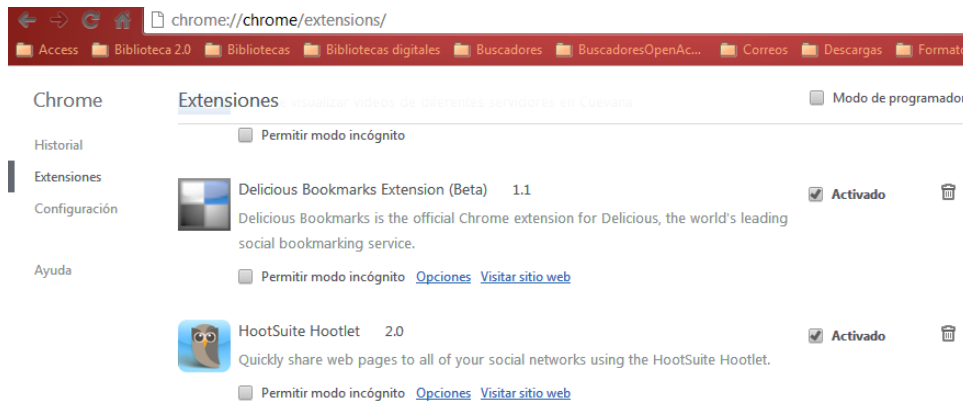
chrome://chrome/extensions/

Access Biblioteca 2.0 Bibliotecas Bibliotecas digitales Buscadores BuscadoresOpenAc... Correos Descargas Formato

Chrome

Historial

Extensiones

Configuración

Ayuda

Extensiones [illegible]

Modo de programador

Permitir modo incógnito

Delicious Bookmarks Extension (Beta) 1.1

Delicious Bookmarks is the official Chrome extension for Delicious, the world's leading social bookmarking service.

Permitir modo incógnito Opciones Visitar sitio web

Activado

HootSuite Hootlet 2.0

Quickly share web pages to all of your social networks using the HootSuite Hootlet.

Permitir modo incógnito Opciones Visitar sitio web

Activado